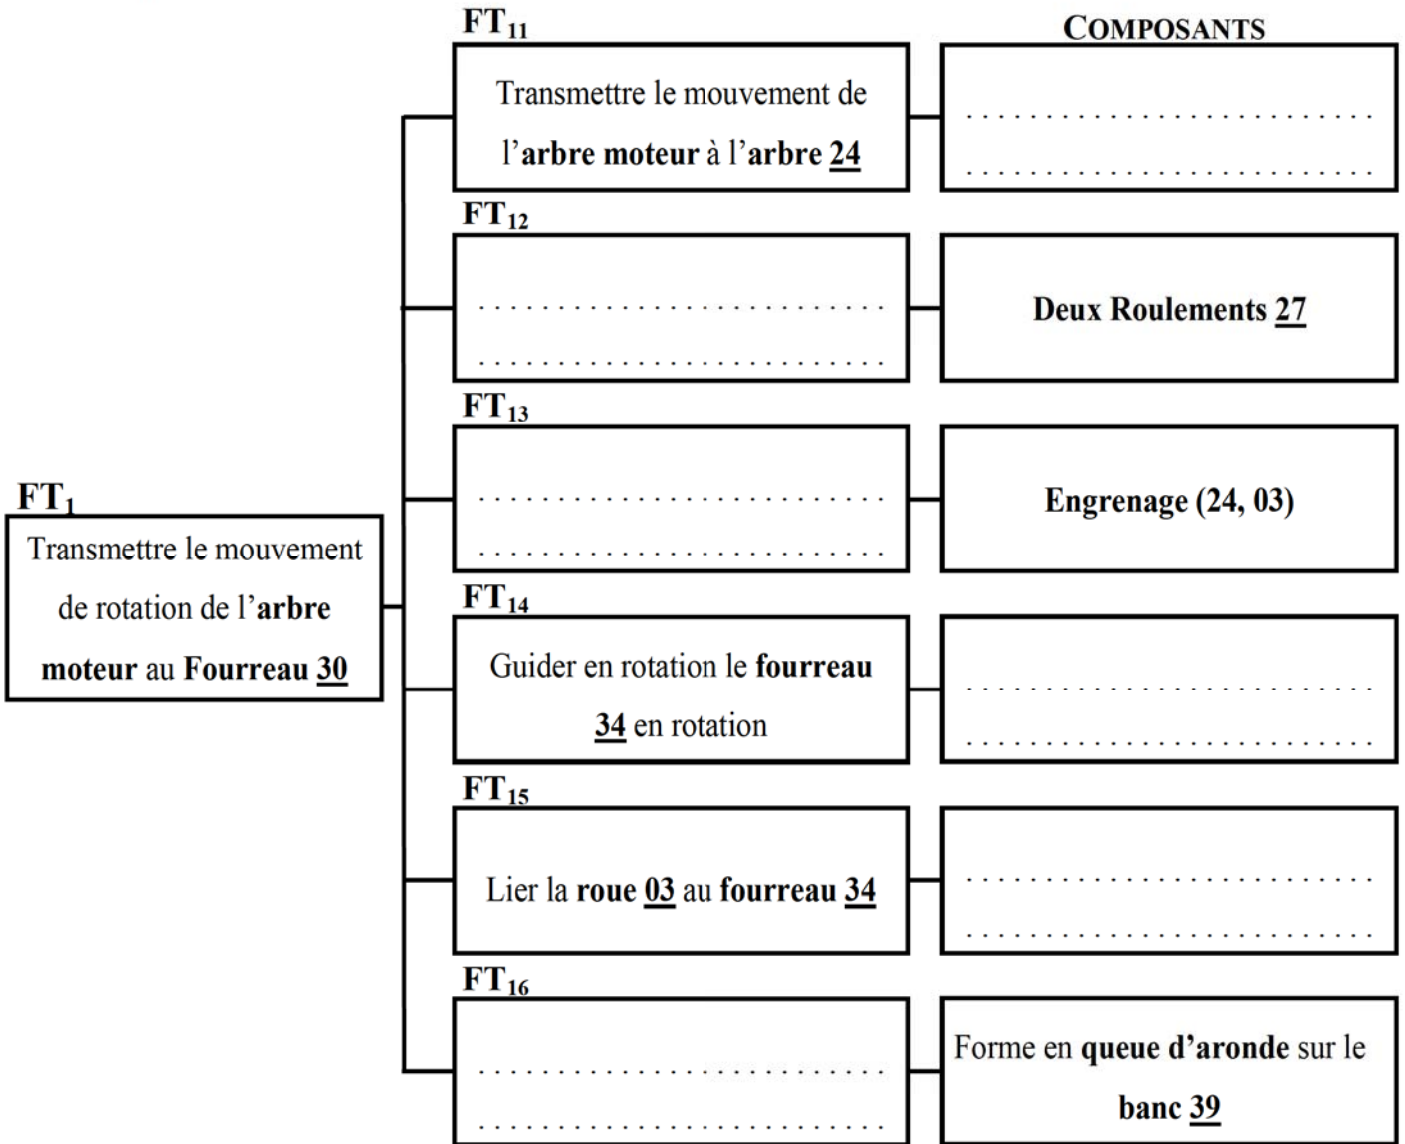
$FT_1$
Transmettre le mouvement de rotation de l'arbre moteur au Fourreau 30

$FT_{11}$
Transmettre le mouvement de l'arbre moteur à l'arbre 24

COMPOSANTS

..............................
..............................

$FT_{12}$
..............................
..............................

Deux Roulements 27

$FT_{13}$
..............................
..............................

Engrenage (24, 03)

$FT_{14}$
Guider en rotation le fourreau 34 en rotation

..............................
..............................

$FT_{15}$
Lier la roue 03 au fourreau 34

..............................
..............................

$FT_{16}$
..............................
..............................

Forme en queue d'aronde sur le banc 39